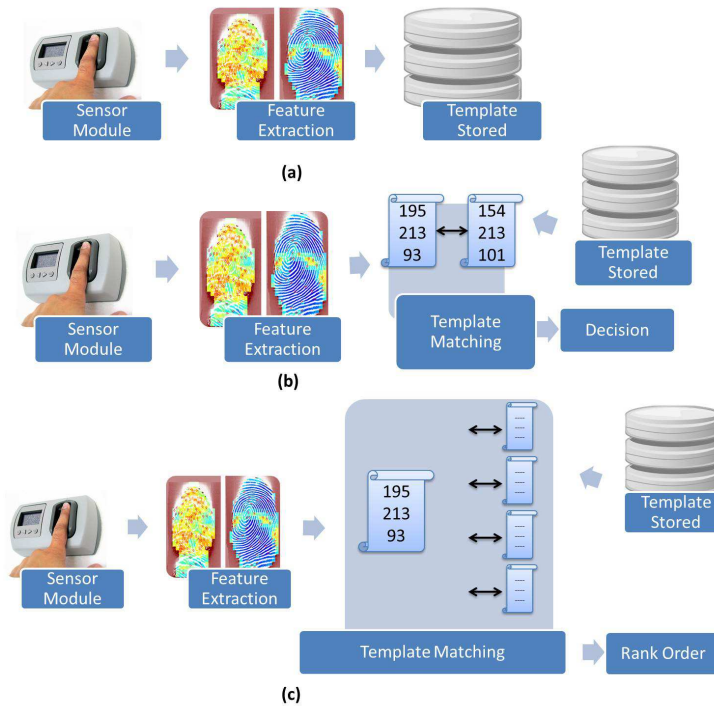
Sensor Module

Feature Extraction

Template Stored

(a)

195
213
93

154
213
101

Template Stored

Sensor Module

Feature Extraction

Template Matching

Decision

(b)

Sensor Module

Feature Extraction

195
213
93

Template Stored

Template Matching

Rank Order

(c)